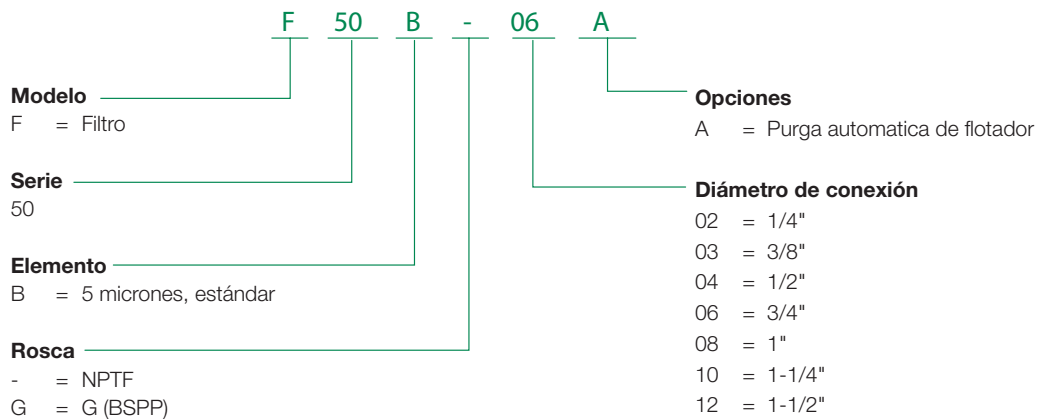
F 50 B - 06 A

**Modelo**
F = Filtro

**Serie**
50

**Elemento**
B = 5 micrones, estándar

**Rosca**
- = NPTF
G = G (BSPP)

**Opciones**
A = Purga automatica de flotador

**Diámetro de conexión**
02 = 1/4"
03 = 3/8"
04 = 1/2"
06 = 3/4"
08 = 1"
10 = 1-1/4"
12 = 1-1/2"